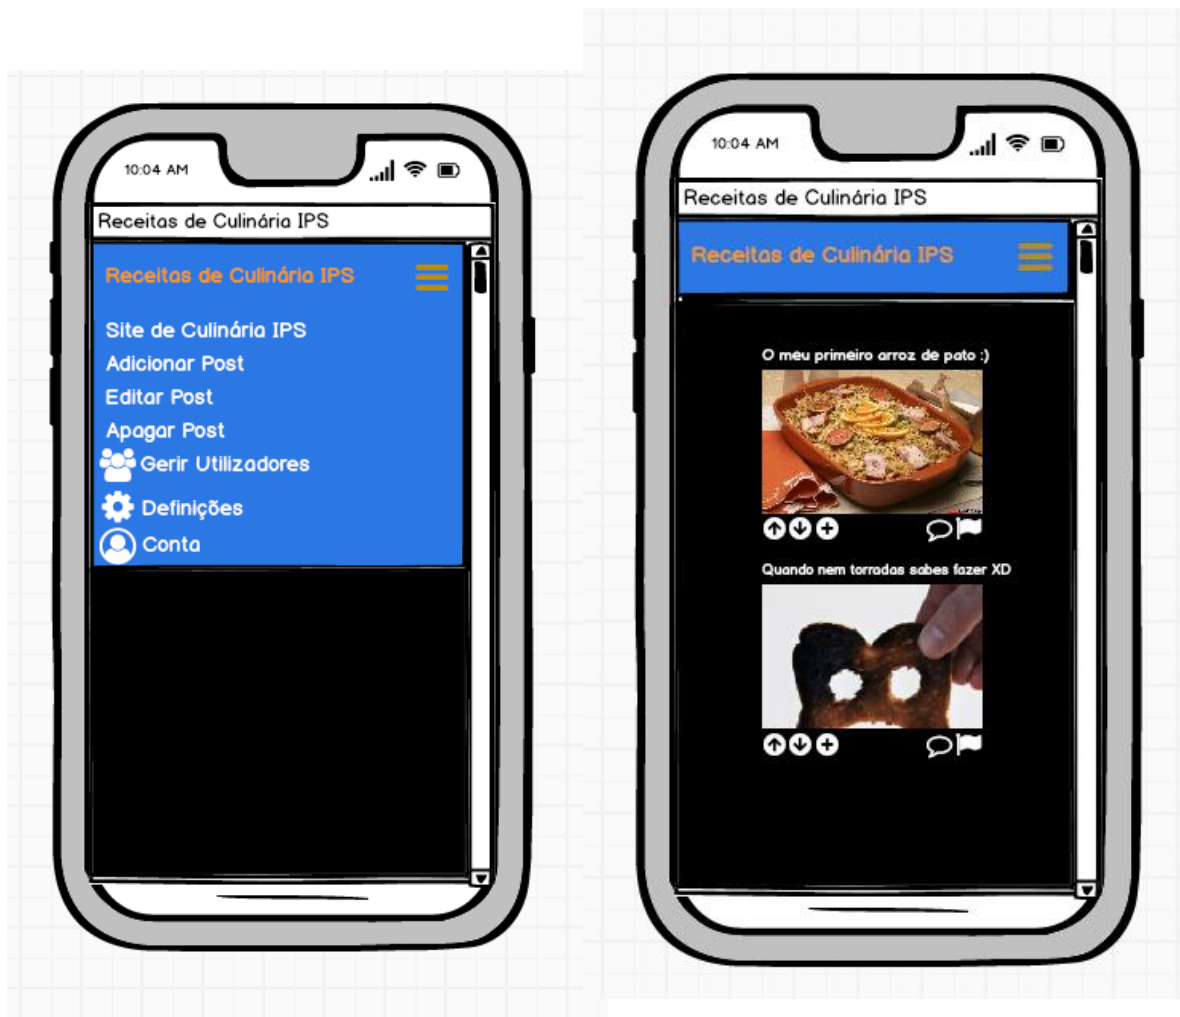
10:04 AM

Receitas de Culinária IPS

Receitas de Culinária IPS

Site de Culinária IPS
Adicionar Post
Editar Post
Apagar Post
Gerir Utilizadores
Definições
Conta

10:04 AM

Receitas de Culinária IPS

Receitas de Culinária IPS

O meu primeiro arroz de pato :)

Quando nem torradas sabes fazer XD